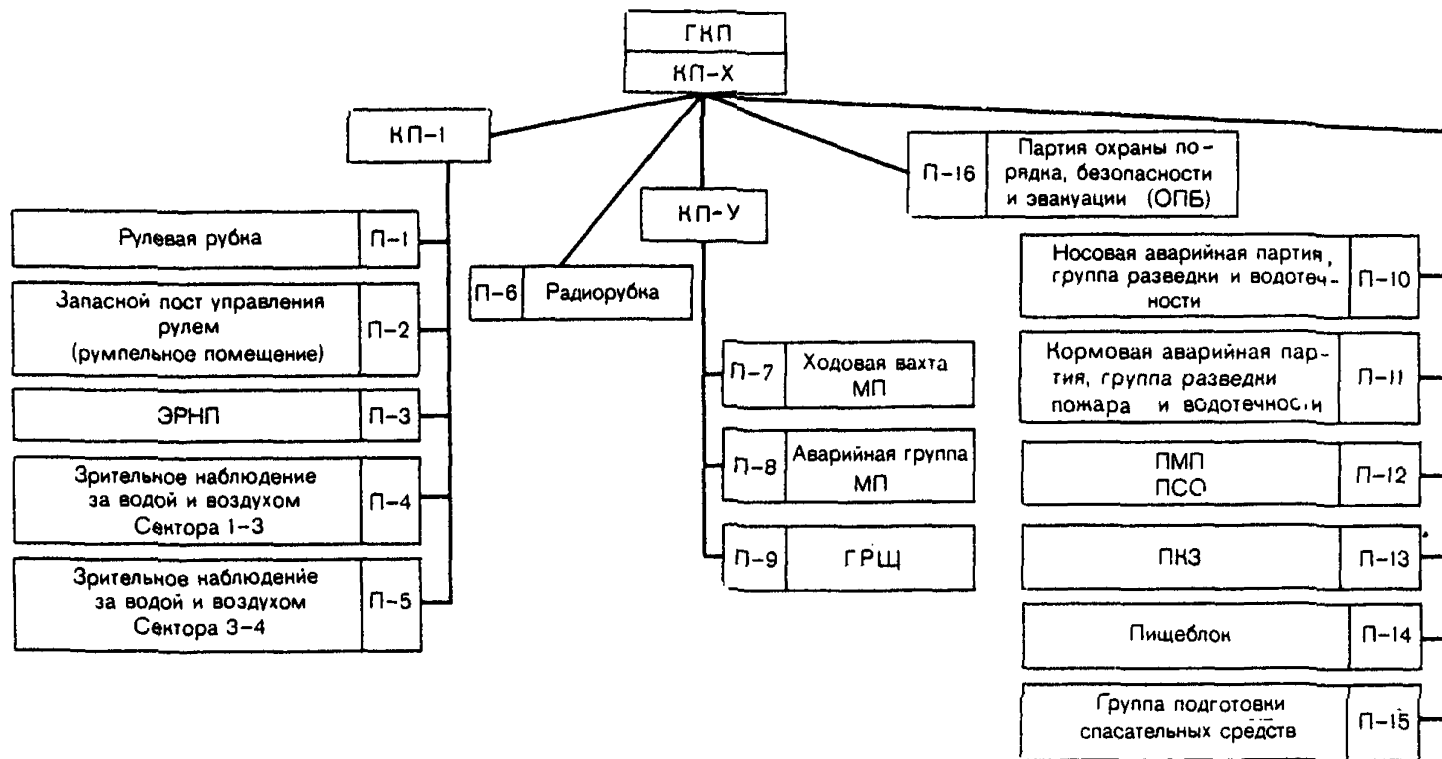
ГКП
КП-Х

КП-1

Рулевая рубка П-1

Запасной пост управления рулем (румпельное помещение) П-2

ЭРНП П-3

Зрительное наблюдение за водой и воздухом Сектора 1-3 П-4

Зрительное наблюдение за водой и воздухом Сектора 3-4 П-5

П-6 Радиорубка

КП-У

П-7 Ходовая вахта МП

П-8 Аварийная группа МП

П-9 ГРЩ

П-16 Партия охраны порядка, безопасности и эвакуации (ОПБ)

Носовая аварийная партия, группа разведки и водотечности П-10

Кормовая аварийная партия, группа разведки пожара и водотечности П-11

ПМП ПСО П-12

ПКЗ П-13

Пищеблок П-14

Группа подготовки спасательных средств П-15